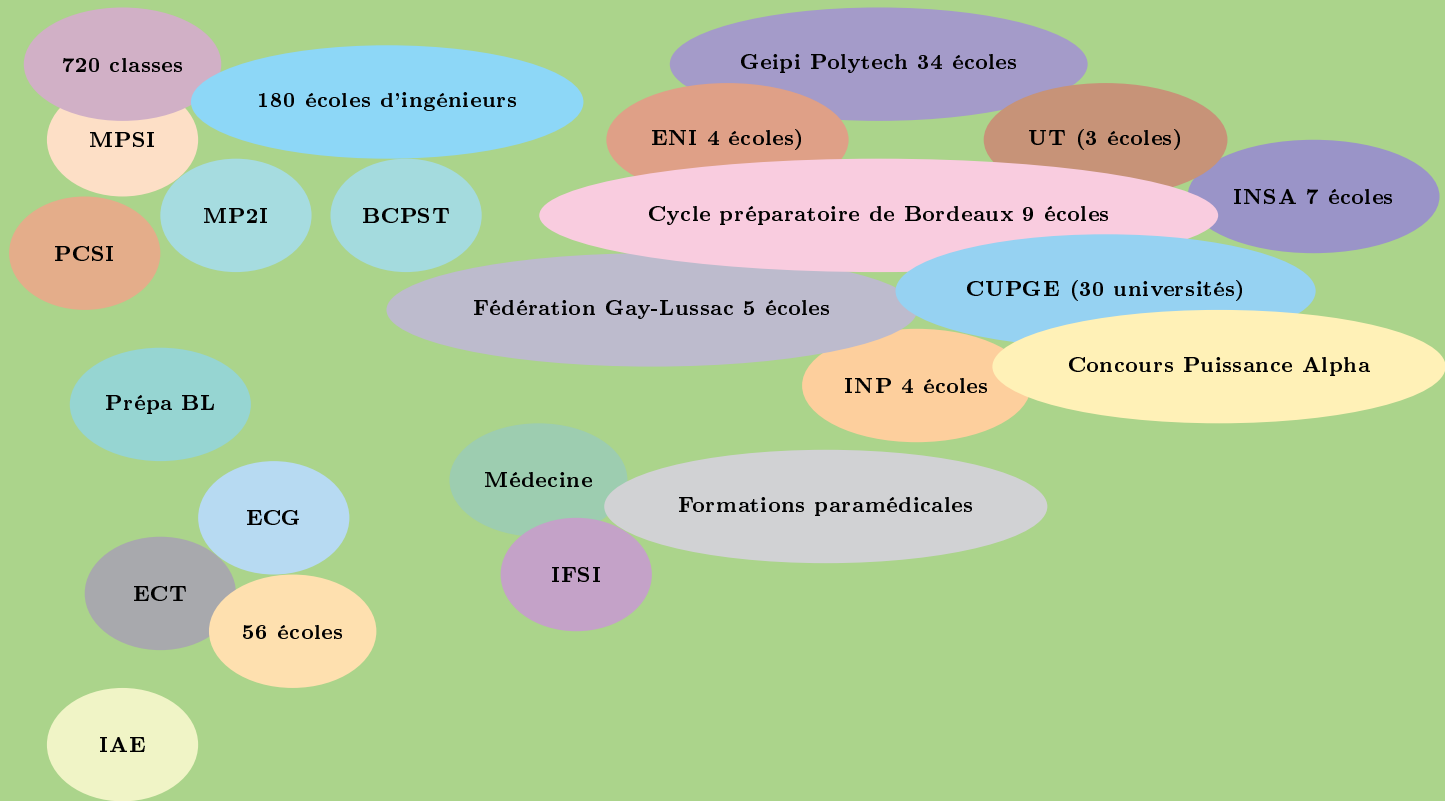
720 classes

180 écoles d'ingénieurs

MPSI

MP2I

BCPST

PCSI

Geipi Polytech 34 écoles

ENI 4 écoles)

UT (3 écoles)

INSA 7 écoles

Cycle préparatoire de Bordeaux 9 écoles

Fédération Gay-Lussac 5 écoles

CUPGE (30 universités)

INP 4 écoles

Concours Puissance Alpha

Prépa BL

Médecine

Formations paramédicales

ECG

IFSI

ECT

56 écoles

IAE